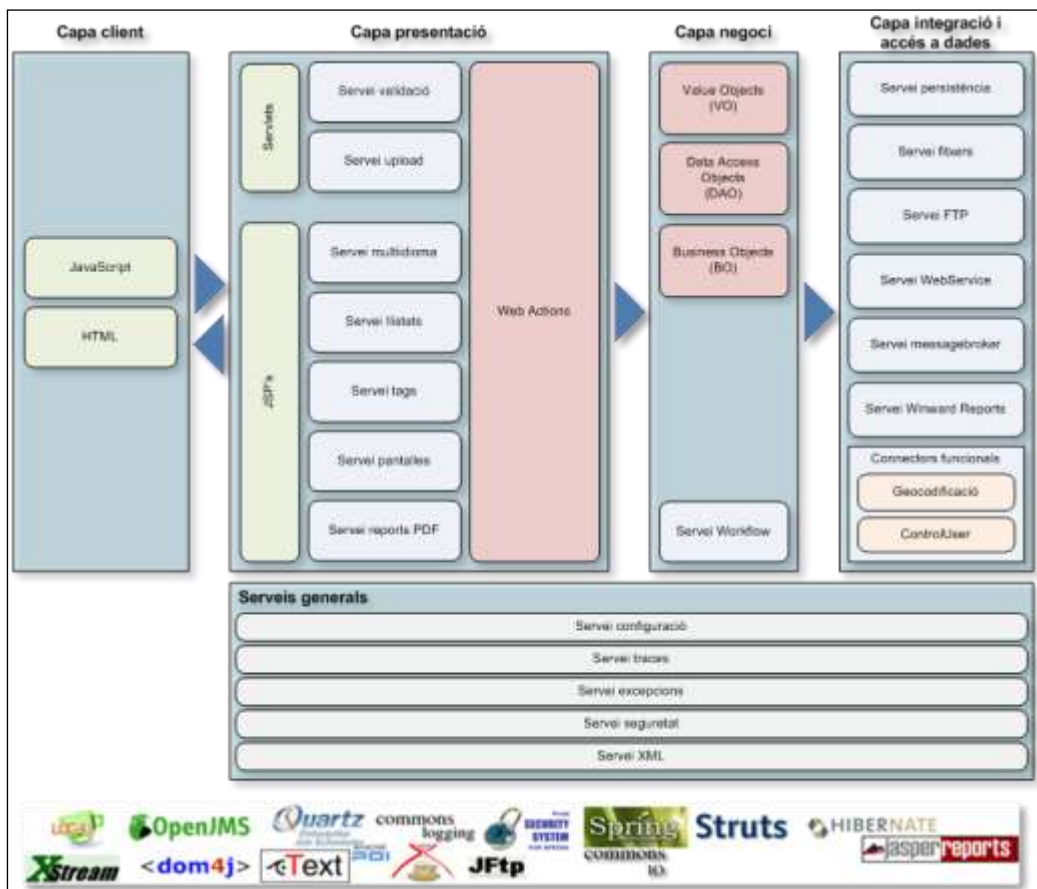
Capa client

JavaScript

HTML

Capa presentació

Servlets

Servei validació

Servei upload

JSP's

Servei multiidioma

Servei llistats

Servei tags

Servei pantalles

Servei reports PDF

Web Actions

Capa negoci

Value Objects (VO)

Data Access Objects (DAO)

Business Objects (BO)

Servei Workflow

Capa integració i accés a dades

Servei persistència

Servei fitxers

Servei FTP

Servei WebService

Servei messagebroker

Servei Winward Reports

Connectors funcionals

Geocodificació

ControlUser

Serveis generals

Servei configuració

Servei traces

Servei excepcions

Servei seguretat

Servei XML

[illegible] OpenJMS Quartz commons logging SECURITY SYSTEM Spring Struts HIBERNATE XStream <dom4j> iText POI JFtp commons IO jasperreports